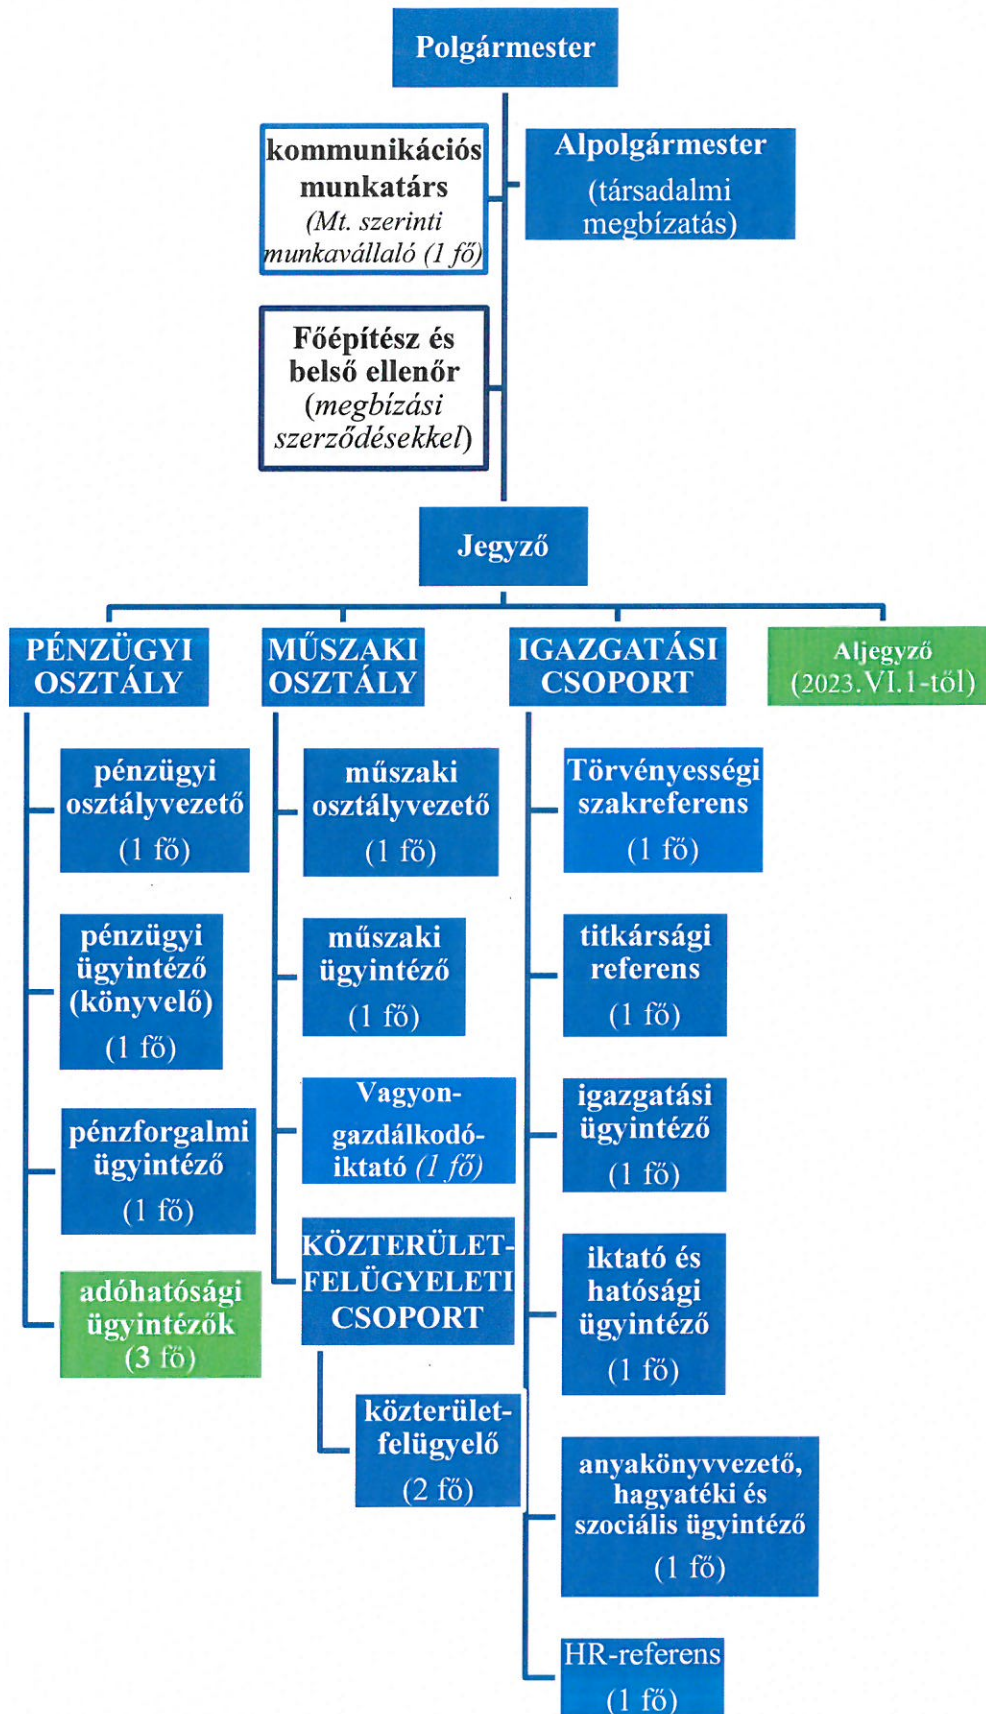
Polgármester

kommunikációs munkatárs (Mt. szerinti munkavállaló (1 fő)

Alpolgármester (társadalmi megbízatás)

Főépítész és belső ellenőr (megbízási szerződésekkel)

Jegyző

PÉNZÜGYI OSZTÁLY

MŰSZAKI OSZTÁLY

IGAZGATÁSI CSOPORT

Aljegyző (2023.VI.1-től)

pénzügyi osztályvezető (1 fő)

pénzügyi ügyintéző (könyvelő) (1 fő)

pénzforgalmi ügyintéző (1 fő)

adóhatósági ügyintézők (3 fő)

műszaki osztályvezető (1 fő)

műszaki ügyintéző (1 fő)

Vagyongazdálkodó-iktató (1 fő)

KÖZTERÜLET-FELÜGYELETI CSOPORT

közterület-felügyelő (2 fő)

Törvényességi szakreferens (1 fő)

titkársági referens (1 fő)

igazgatási ügyintéző (1 fő)

iktató és hatósági ügyintéző (1 fő)

anyakönyvvezető, hagyatéki és szociális ügyintéző (1 fő)

HR-referens (1 fő)